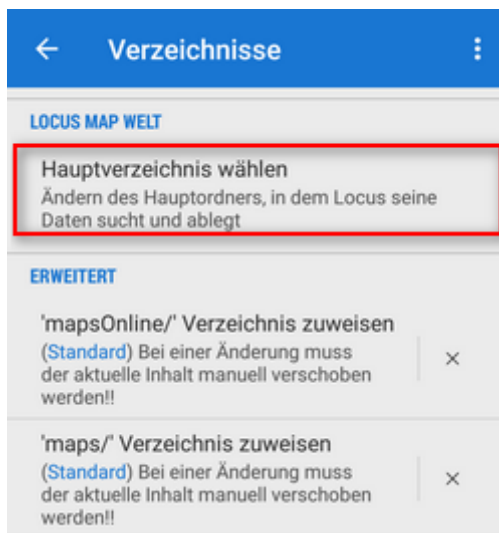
← Verzeichnisse ⋮

LOCUS MAP WELT

Hauptverzeichnis wählen
Ändern des Hauptordners, in dem Locus seine Daten sucht und ablegt

ERWEITERT

'mapsOnline/' Verzeichnis zuweisen
(Standard) Bei einer Änderung muss der aktuelle Inhalt manuell verschoben werden!! ×

'maps/' Verzeichnis zuweisen
(Standard) Bei einer Änderung muss der aktuelle Inhalt manuell verschoben werden!! ×